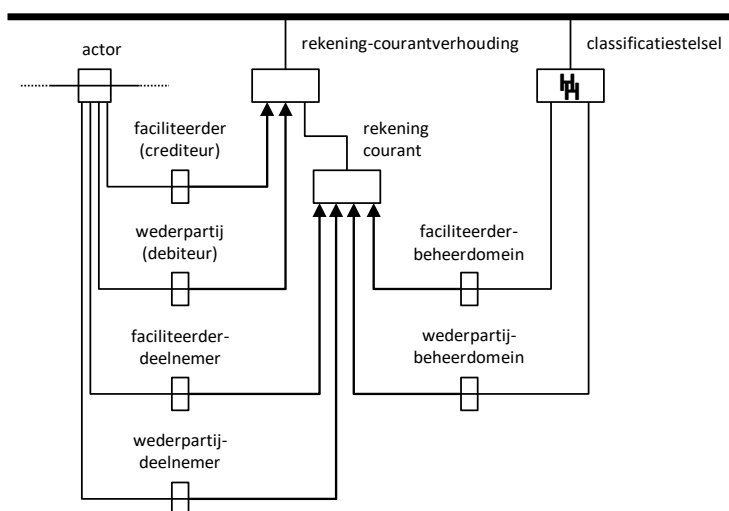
actor

rekening-courantverhouding

classificatiestelsel

faciliteerder (crediteur)

rekening courant

wederpartij (debiteur)

faciliteerder-beheerdomein

faciliteerder-deelnemer

wederpartij-beheerdomein

wederpartij-deelnemer